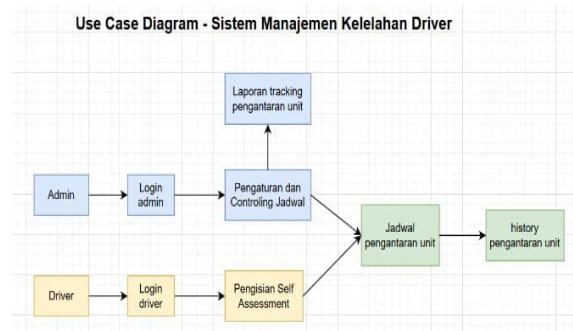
Use Case Diagram - Sistem Manajemen Kelelahan Driver

Laporan tracking pengantaran unit

Admin

Login admin

Pengaturan dan Controling Jadwal

Jadwal pengantaran unit

history pengantaran unit

Driver

Login driver

Pengisian Self Assessment